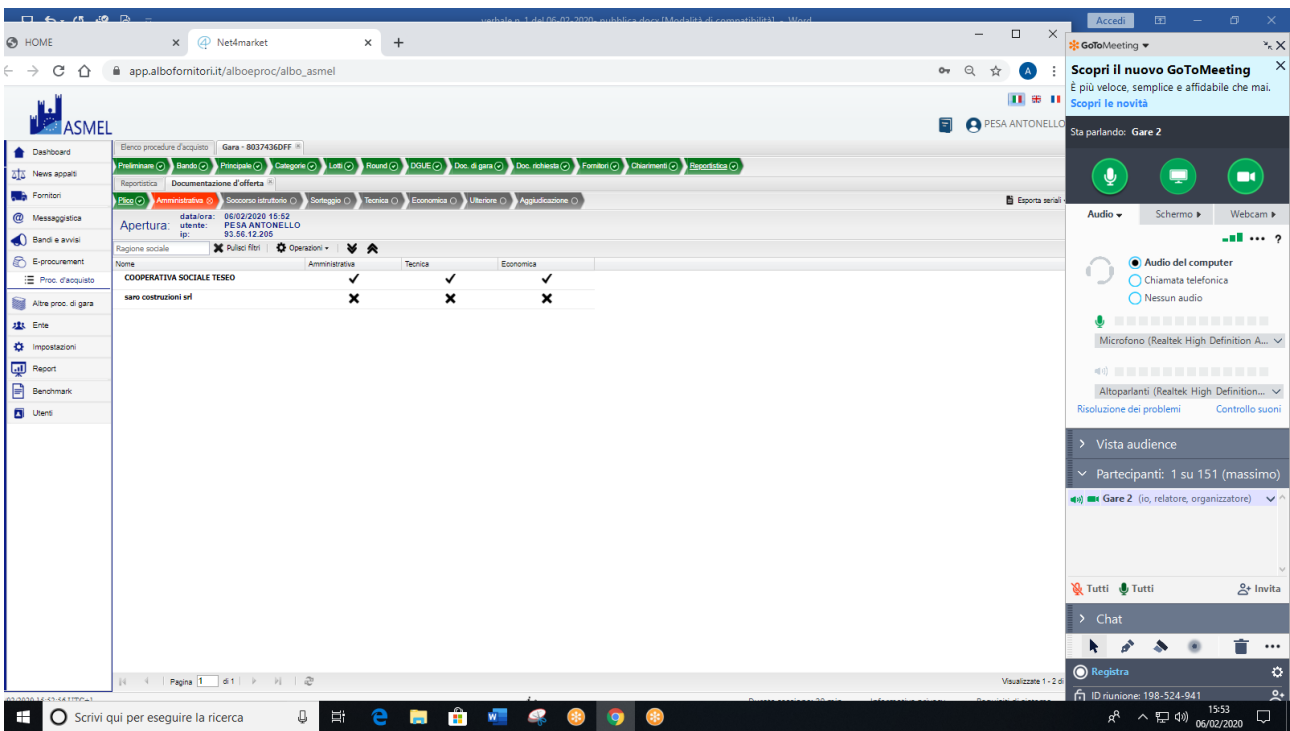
verbale n 1 del 06-02-2020- pubblica.docx [Modalità di compatibilità] - Word

Accedi

HOME
Net4market
+

app.albofornitori.it/alboeproc/albo_asmel

A

ASMEL

PESA ANTONELLO

Dashboard
News appalti
Fornitori
Messaggistica
Bandi e avvisi
E-procurement
Proc. d'acquisto
Altre proc. di gara
Ente
Impostazioni
Report
Benchmark
Utenti

Elenco procedure d'acquisto
Gara - 8037436DFF

Preliminare
Bando
Principale
Categorie
Lotti
Round
DGUE
Doc. di gara
Doc. richiesta
Fornitori
Chiarimenti
Reportistica

Reportistica
Documentazione d'offerta

Plico
Amministrativa
Soccorso istruttorio
Sorteggio
Tecnica
Economica
Ulteriore
Aggiudicazione

Esporta seriali

Apertura:
data/ora: 06/02/2020 15:52
utente: PESA ANTONELLO
ip: 93.56.12.205

Ragione sociale
Pulisci filtri
Operazioni

| Nome | Amministrativa | Tecnica | Economica |
|---|---|---|---|
| COOPERATIVA SOCIALE TESEO | ✓ | ✓ | ✓ |
| saro costruzioni srl | ✗ | ✗ | ✗ |

Pagina 1 di 1

Visualizzate 1 - 2 di

GoToMeeting
Scopri il nuovo GoToMeeting
È più veloce, semplice e affidabile che mai.
Scopri le novità

Sta parlando: Gare 2

Audio
Schermo
Webcam

Audio del computer
Chiamata telefonica
Nessun audio

Microfono (Realtek High Definition A...
Altoparlanti (Realtek High Definition...

Risoluzione dei problemi
Controllo suoni

Vista audience
Partecipanti: 1 su 151 (massimo)
Gare 2 (io, relatore, organizzatore)

Tutti
Tutti
Invita

Chat

Registra
ID riunione: 198-524-941

Scrivi qui per eseguire la ricerca

15:53
06/02/2020